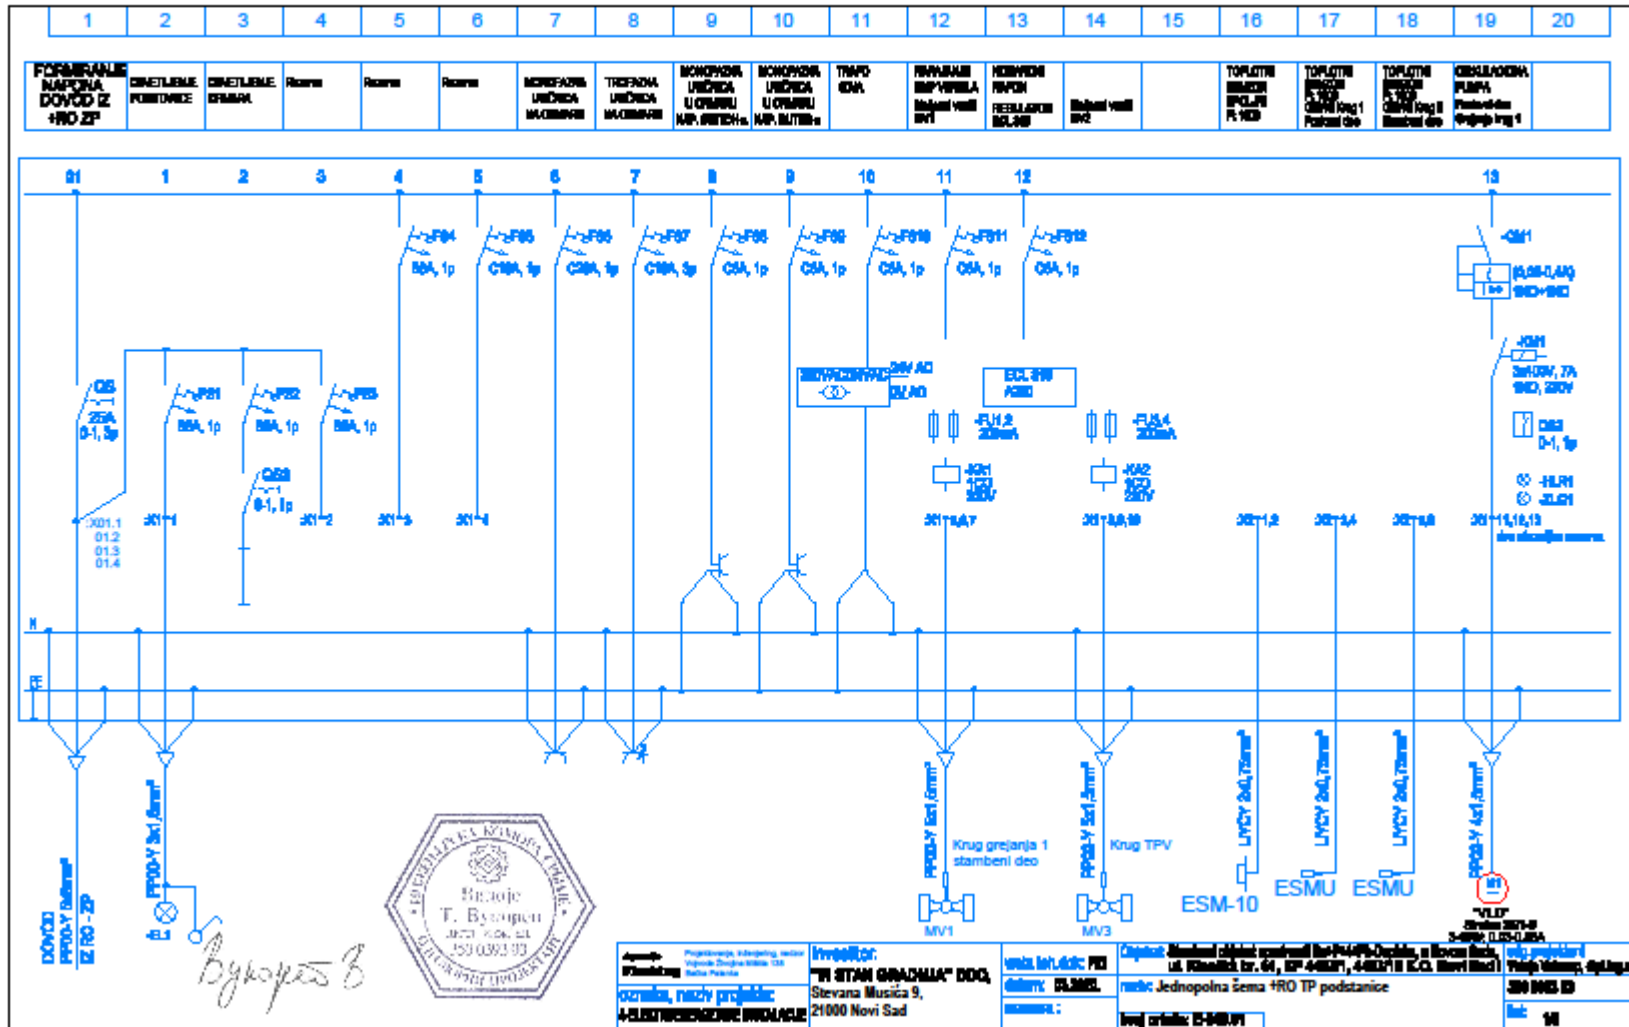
1 2 3 4 5 6 7 8 9 10 11 12 13 14 15 16 17 18 19 20

FORMIRANJE NAPONA DOVOD IZ +RO ZP

OSVETLJENJE POSTORIJE

OSVETLJENJE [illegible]

Rezerva

Rezerva

Rezerva

MONOFAZNA UTIČNICA

TROFAZNA UTIČNICA

MONOFAZNA UTIČNICA U ORMARU

MONOFAZNA UTIČNICA U ORMARU

TRAFO

NAPAJANJE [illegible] Motorni ventil MV1

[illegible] REGULATOR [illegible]

Motorni ventil MV2

TOPLOTNI MERAČ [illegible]

TOPLOTNI MERAČ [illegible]

TOPLOTNI MERAČ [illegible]

CIRKULACIONA PUMPA

01 1 2 3 4 5 6 7 8 9 10 11 12 13

-F04 B6A, 1p
-F05 C16A, 1p
-F06 C20A, 1p
-F07 C16A, 3p
-F08 C6A, 1p
-F09 C6A, 1p
-F010 C6A, 1p
-F011 C6A, 1p
-F012 C6A, 1p

-QM1

-QS 25A 0-1, 3p

-F01 B6A, 1p
-F02 B6A, 1p
-F03 B6A, 1p

-QS2 0-1, 1p

24V AC
0V AC

ECL 310 A260

-FU1,2 200mA
-FU3,4 200mA

-KA1
-KA2

-KM1
-QS3 0-1, 1p
-HLR1
-HLG1

X01.1 01.2 01.3 01.4

X01-1 X01-2 X01-3 X01-4

X01-5,6,7
X01-8,9,10
X02-1,2
X02-3,4
X02-5,6
X01-11,12,13

N
PE

DOVOD PP00-Y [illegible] IZ RO - ZP

PP00-Y 3x1,5mm²

-EL1

PP00-Y 3x1,5mm²
Krug grejanja 1 stambeni deo

PP00-Y 3x1,5mm²
Krug TPV

LiYCY 2x0,75mm²
LiYCY 2x0,75mm²
LiYCY 2x0,75mm²

PP00-Y 4x1,5mm²

ESM-10
ESMU
ESMU

MV1
MV3

"VLT"

Бикоjе Т. Бугорен
Быкорев В

Investitor:
"IN STAN GRADNJA" DOO,
Stevana Musića 9,
21000 Novi Sad

oznaka, naziv projekta:
4-ELEKTROENERGETSKE INSTALACIJE

vrsta teh.dok: PIO
datum:

Objekat:
naziv: Jednopolna šema +RO TP podstanice
broj crteža:
list: 16